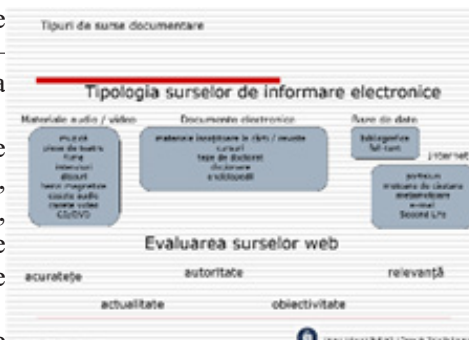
Tipuri de surse documentare

Tipologia surselor de informare electronice

Materiale audio / video

muzică
piese de teatru
filme
interviuri
discuri
benzi magnetice
casete audio
casete video
CD/DVD

Documente electronice

materiale încărcate în cărți / reviste
cursuri
teze de doctorat
dicționare
enciclopedii

Baze de date

bibliografice
full-text

Internet

portaluri
motoare de căutare
enciclopedii
e-mail
Second Life

Evaluarea surselor web

acuratețe

autoritate

relevanță

actualitate

obiectivitate

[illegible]